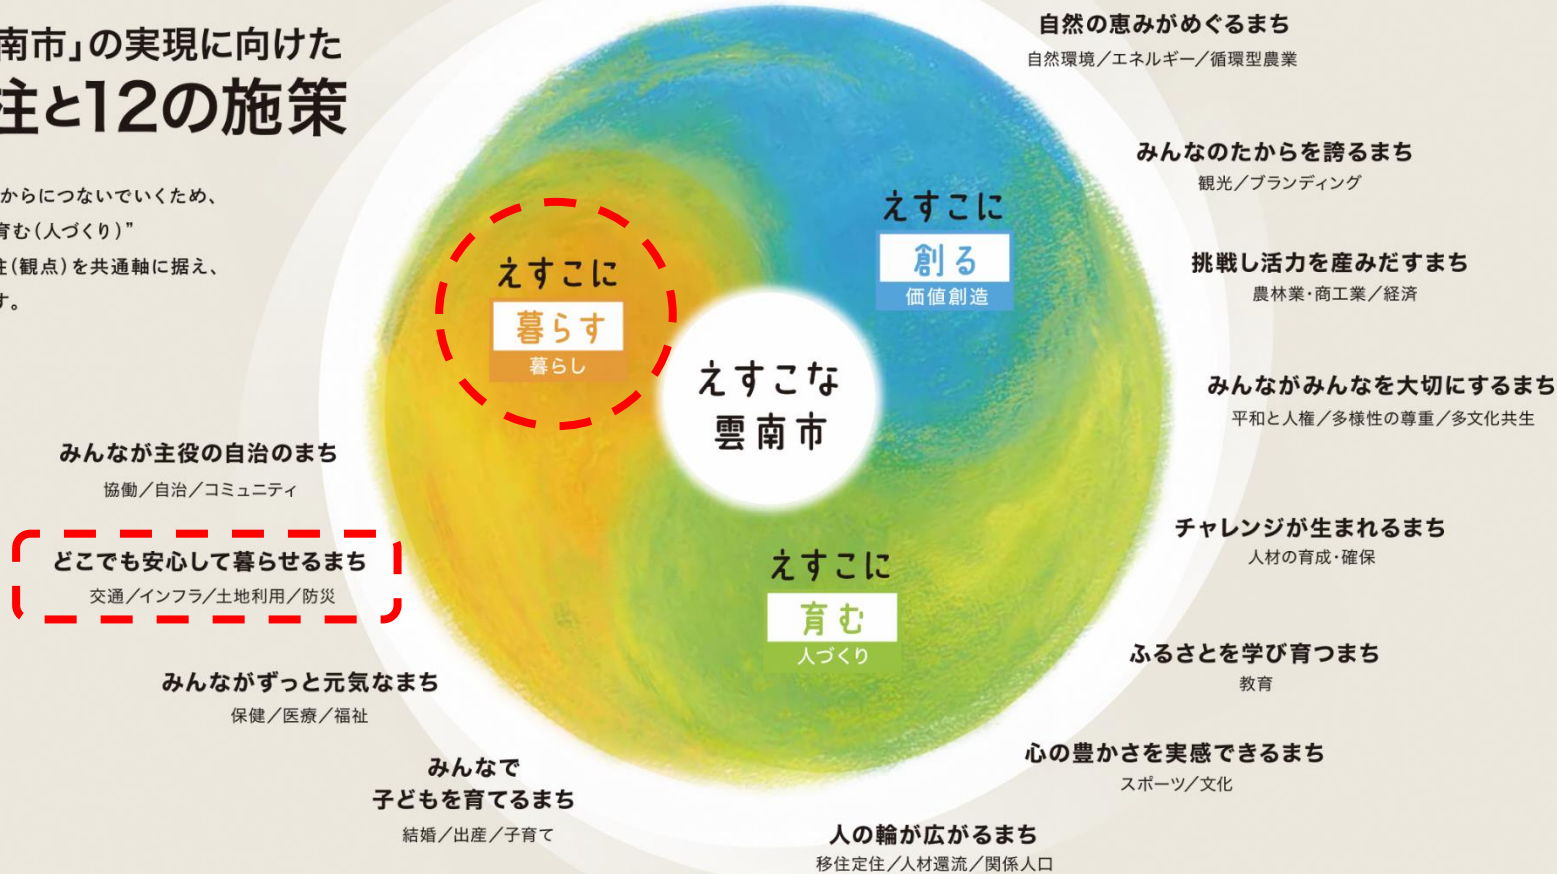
南市」の実現に向けた
主と12の施策

からにつないでいくため、
育む（人づくり）”
主（観点）を共通軸に据え、
す。

えすこに
暮らす
暮らし

えすこに
創る
価値創造

えすこな
雲南市

えすこに
育む
人づくり

自然の恵みがめぐるまち
自然環境／エネルギー／循環型農業

みんなのたからを誇るまち
観光／ブランディング

挑戦し活力を産みだすまち
農林業・商工業／経済

みんながみんなを大切にするまち
平和と人権／多様性の尊重／多文化共生

チャレンジが生まれるまち
人材の育成・確保

ふるさとを学び育つまち
教育

心の豊かさを実感できるまち
スポーツ／文化

人の輪が広がるまち
移住定住／人材還流／関係人口

みんなで
子どもを育てるまち
結婚／出産／子育て

みんながずっと元気なまち
保健／医療／福祉

どこでも安心して暮らせるまち
交通／インフラ／土地利用／防災

みんなが主役の自治のまち
協働／自治／コミュニティ